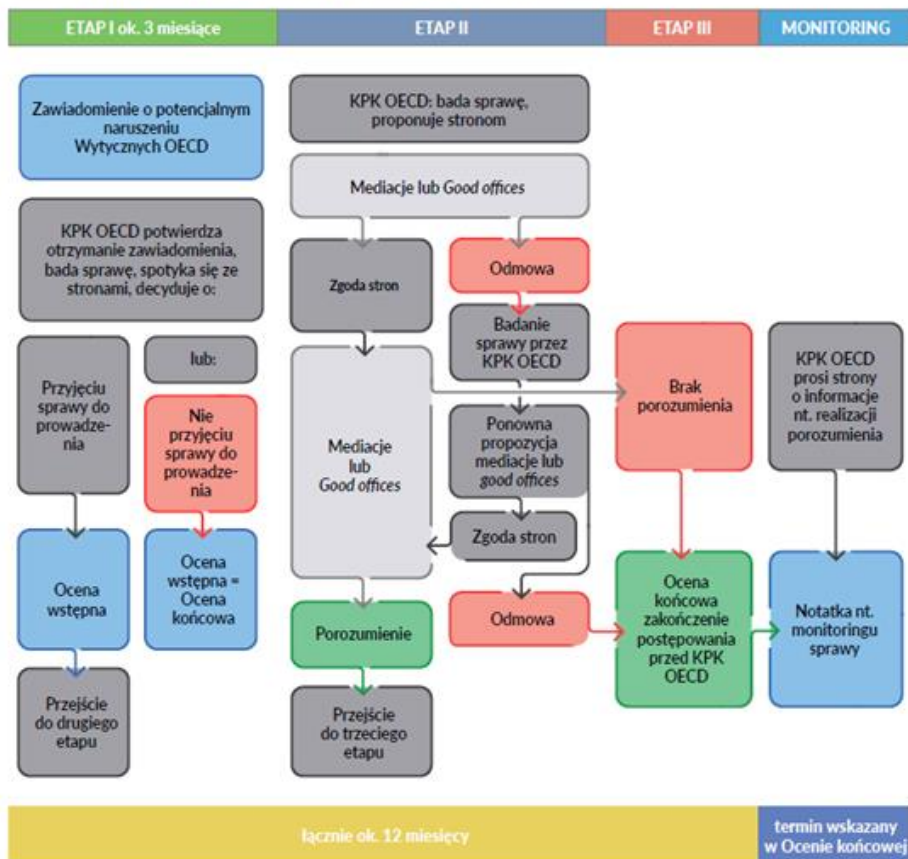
ETAP I ok. 3 miesiące

ETAP II

ETAP III

MONITORING

Zawiadomienie o potencjalnym naruszeniu Wytycznych OECD

KPK OECD potwierdza otrzymanie zawiadomienia, bada sprawę, spotyka się ze stronami, decyduje o:

Przyjęciu sprawy do prowadzenia

lub:

Nie przyjęciu sprawy do prowadzenia

Ocena wstępna

Ocena wstępna = Ocena końcowa

Przejście do drugiego etapu

KPK OECD: bada sprawę, proponuje stronom

Mediacje lub Good offices

Zgoda stron

Odmowa

Badanie sprawy przez KPK OECD

Mediacje lub Good offices

Ponowna propozycja mediacje lub good offices

Zgoda stron

Odmowa

Porozumienie

Przejście do trzeciego etapu

Brak porozumienia

Ocena końcowa zakończenie postępowania przed KPK OECD

KPK OECD prosi strony o informacje nt. realizacji porozumienia

Notatka nt. monitoringu sprawy

łącznie ok. 12 miesięcy

termin wskazany w Ocenie końcowej